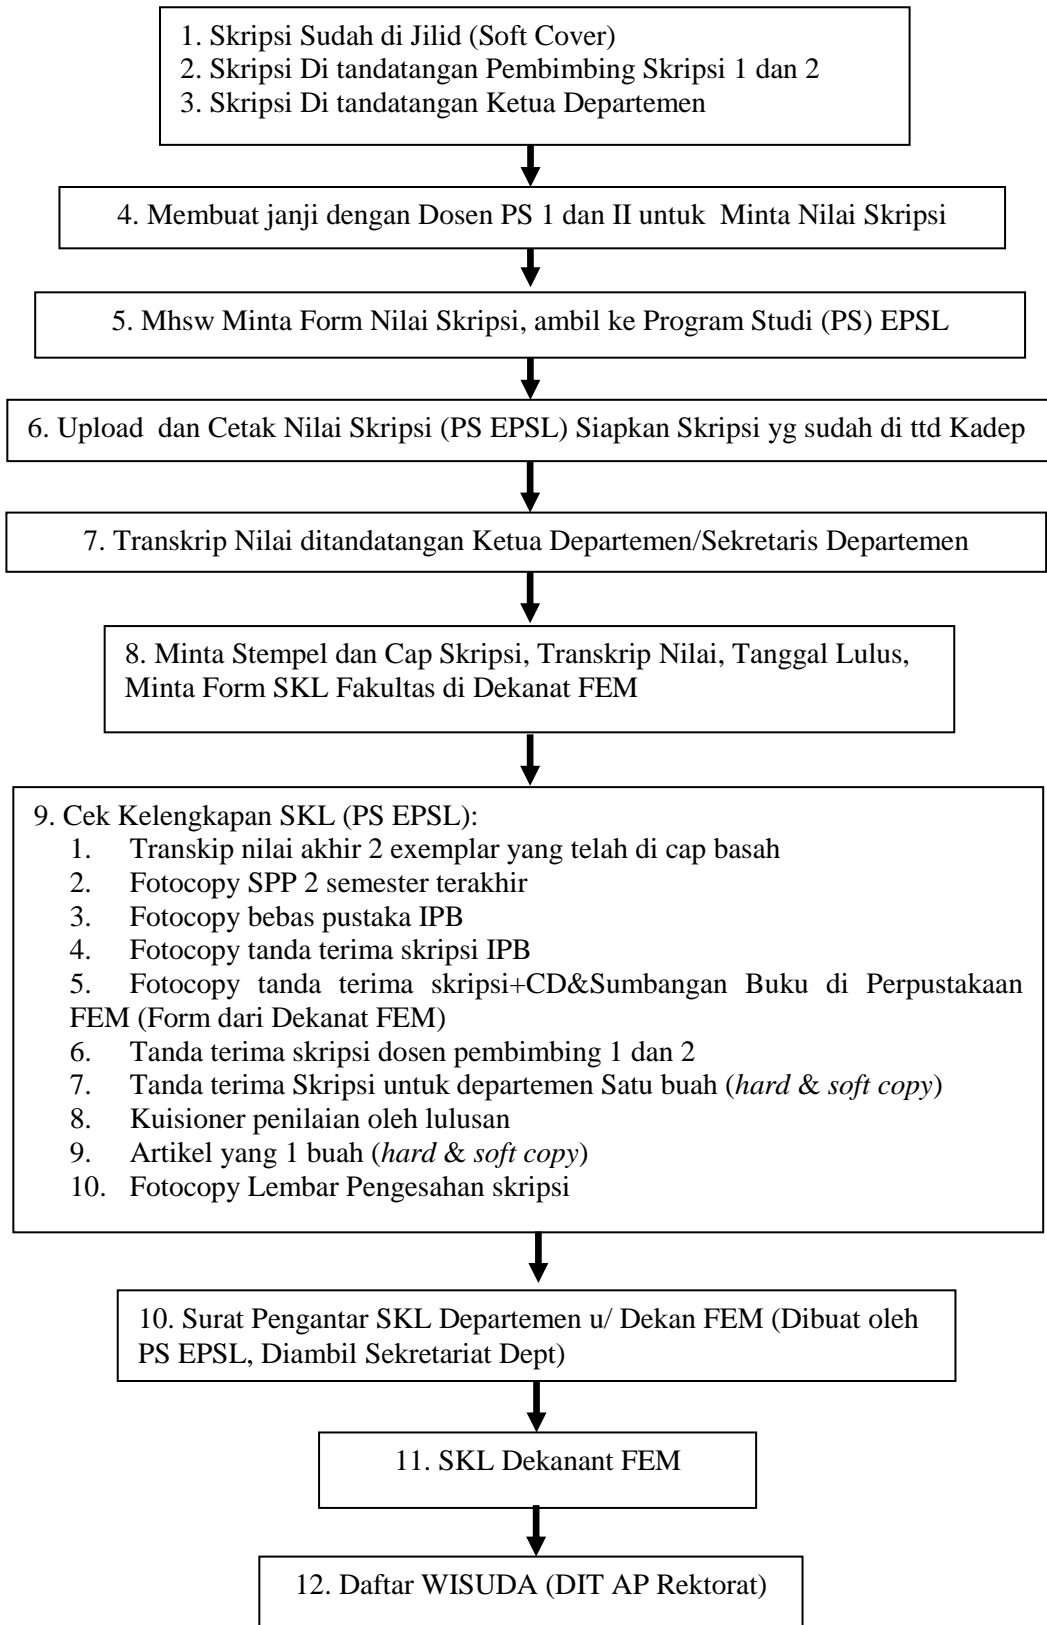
1. Skripsi Sudah di Jilid (Soft Cover)
2. Skripsi Di tandatangan Pembimbing Skripsi 1 dan 2
3. Skripsi Di tandatangan Ketua Departemen

4. Membuat janji dengan Dosen PS 1 dan II untuk Minta Nilai Skripsi

5. Mhsw Minta Form Nilai Skripsi, ambil ke Program Studi (PS) EPSL

6. Upload dan Cetak Nilai Skripsi (PS EPSL) Siapkan Skripsi yg sudah di ttd Kadep

7. Transkrip Nilai ditandatangan Ketua Departemen/Sekretaris Departemen

8. Minta Stempel dan Cap Skripsi, Transkrip Nilai, Tanggal Lulus, Minta Form SKL Fakultas di Dekanat FEM

9. Cek Kelengkapan SKL (PS EPSL):
1. Transkip nilai akhir 2 exemplar yang telah di cap basah
2. Fotocopy SPP 2 semester terakhir
3. Fotocopy bebas pustaka IPB
4. Fotocopy tanda terima skripsi IPB
5. Fotocopy tanda terima skripsi+CD&Sumbangan Buku di Perpustakaan FEM (Form dari Dekanat FEM)
6. Tanda terima skripsi dosen pembimbing 1 dan 2
7. Tanda terima Skripsi untuk departemen Satu buah (*hard* & *soft copy*)
8. Kuisioner penilaian oleh lulusan
9. Artikel yang 1 buah (*hard* & *soft copy*)
10. Fotocopy Lembar Pengesahan skripsi

10. Surat Pengantar SKL Departemen u/ Dekan FEM (Dibuat oleh PS EPSL, Diambil Sekretariat Dept)

11. SKL Dekanant FEM

12. Daftar WISUDA (DIT AP Rektorat)